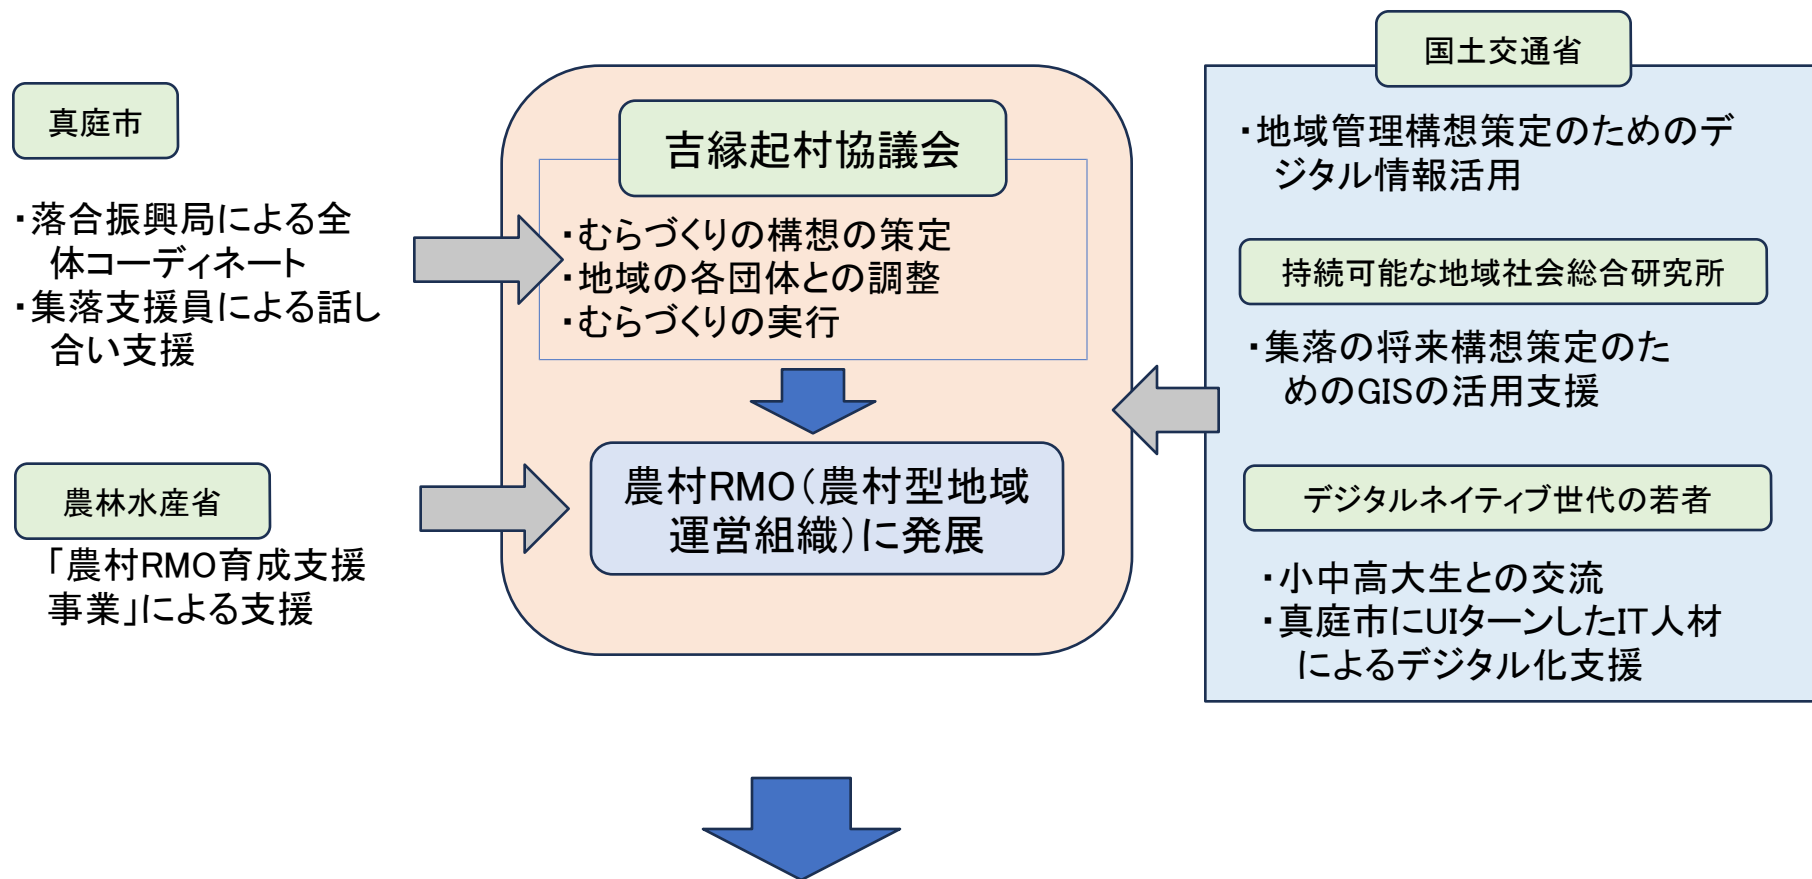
真庭市

・落合振興局による全体コーディネート
・集落支援員による話し合い支援

農林水産省

「農村RMO育成支援事業」による支援

吉縁起村協議会

・むらづくりの構想の策定
・地域の各団体との調整
・むらづくりの実行

農村RMO（農村型地域運営組織）に発展

国土交通省

・地域管理構想策定のためのデジタル情報活用

持続可能な地域社会総合研究所

・集落の将来構想策定のためのGISの活用支援

デジタルネイティブ世代の若者

・小中高大生との交流
・真庭市にUIターンしたIT人材によるデジタル化支援